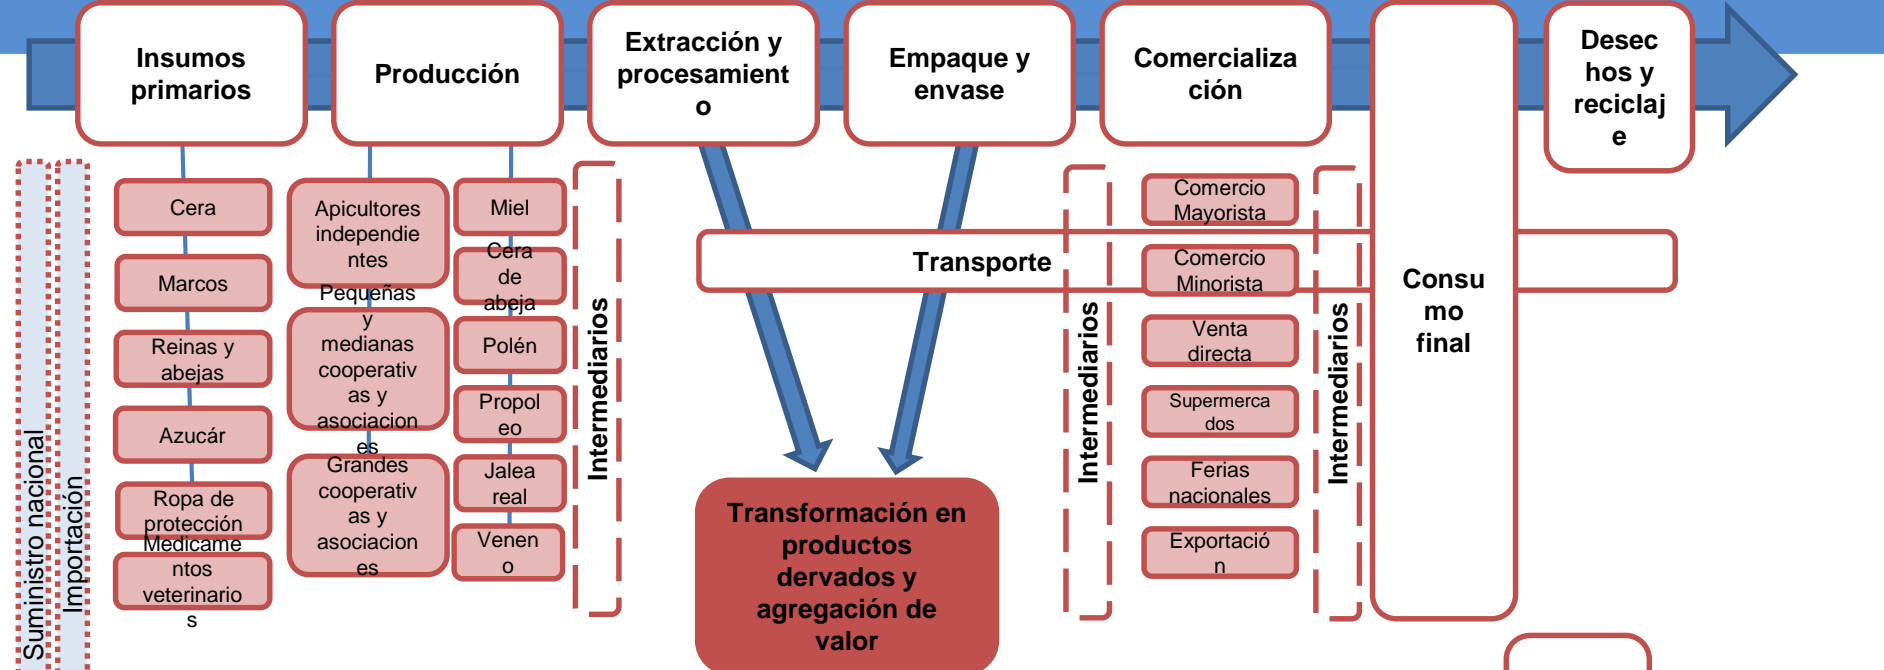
Insumos primarios

Producción

Extracción y procesamiento

Empaque y envase

Comercialización

Desechos y reciclaje

Suministro nacional

Importación

Cera

Marcos

Reinas y abejas

Azucár

Ropa de protección

Medicamentos veterinarios

Apicultores independientes

Pequeñas y medianas cooperativas y asociaciones

Grandes cooperativas y asociaciones

Miel

Cera de abeja

Polén

Propoleo

Jalea real

Veneno

Intermediarios

Transporte

Transformación en productos dervados y agregación de valor

Intermediarios

Comercio Mayorista

Comercio Minorista

Venta directa

Supermercados

Ferias nacionales

Exportación

Intermediarios

Consumo final